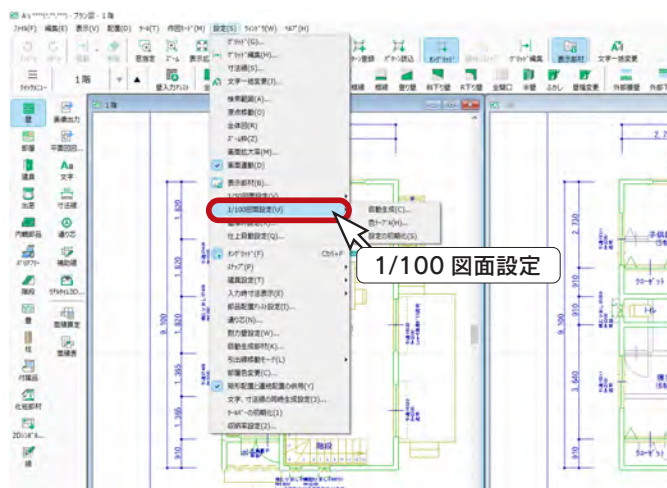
ｱｰｷｸﾞﾗﾌﾞ - プラン図 - 1階
ﾌｧｲﾙ(F) 編集(E) 表示(V) 配置(D) ﾂｰﾙ(T) 作図ﾓｰﾄﾞ(M) 設定(S) ｳｨﾝﾄﾞｳ(W) ﾍﾙﾌﾟ(H)
ｸﾞﾘｯﾄﾞ(G)...
ｸﾞﾘｯﾄﾞ編集(H)...
寸法線(S)...
文字一括変更(T)...
検索範囲(A)...
要点検索(O)
全体図(R)
ｽﾞｰﾑ枠(Z)
画面拡大率(M)...
画面連動(D)
表示部材(B)...
1/100図面設定(V)
自動生成(C)...
壁ﾓｰﾄﾞ(W)...
設定の初期化(S)
仕上目動設定(Q)...
ｵﾝｸﾞﾘｯﾄﾞ(F) Ctrl+F
ｽﾅｯﾌﾟ(P)
建具設定(T)
入力時寸法表示(E)
部品配置ﾍﾙﾌﾟ設定(I)...
通り芯(N)...
割り振設定(W)...
自動生成部材(K)...
引出線移動ﾓｰﾄﾞ(L)
部屋色変更(C)...
部材配置と連続配置の併用(Y)
文字、寸法線の同時生成設定(J)...
ﾂｰﾙﾊﾞｰの初期化(I)
収納率設定(Z)...
1/100 図面設定
1階
壁 面積
部屋 平面図
建具 文字
出窓 寸法線
内観部品 通り芯
ｸﾞﾘｯﾄﾞ 補助線
階段 ｸﾞﾗﾌｨｯｸ3D
畳 面積設定
柱 面積表
付属品
化粧部材
2D/ｼﾝﾎﾞﾙ
線
9,100
1,820
1,820
1,365
910
910
2,730
3,640
9,100
子供部屋
クローゼット
クローゼット
寝室